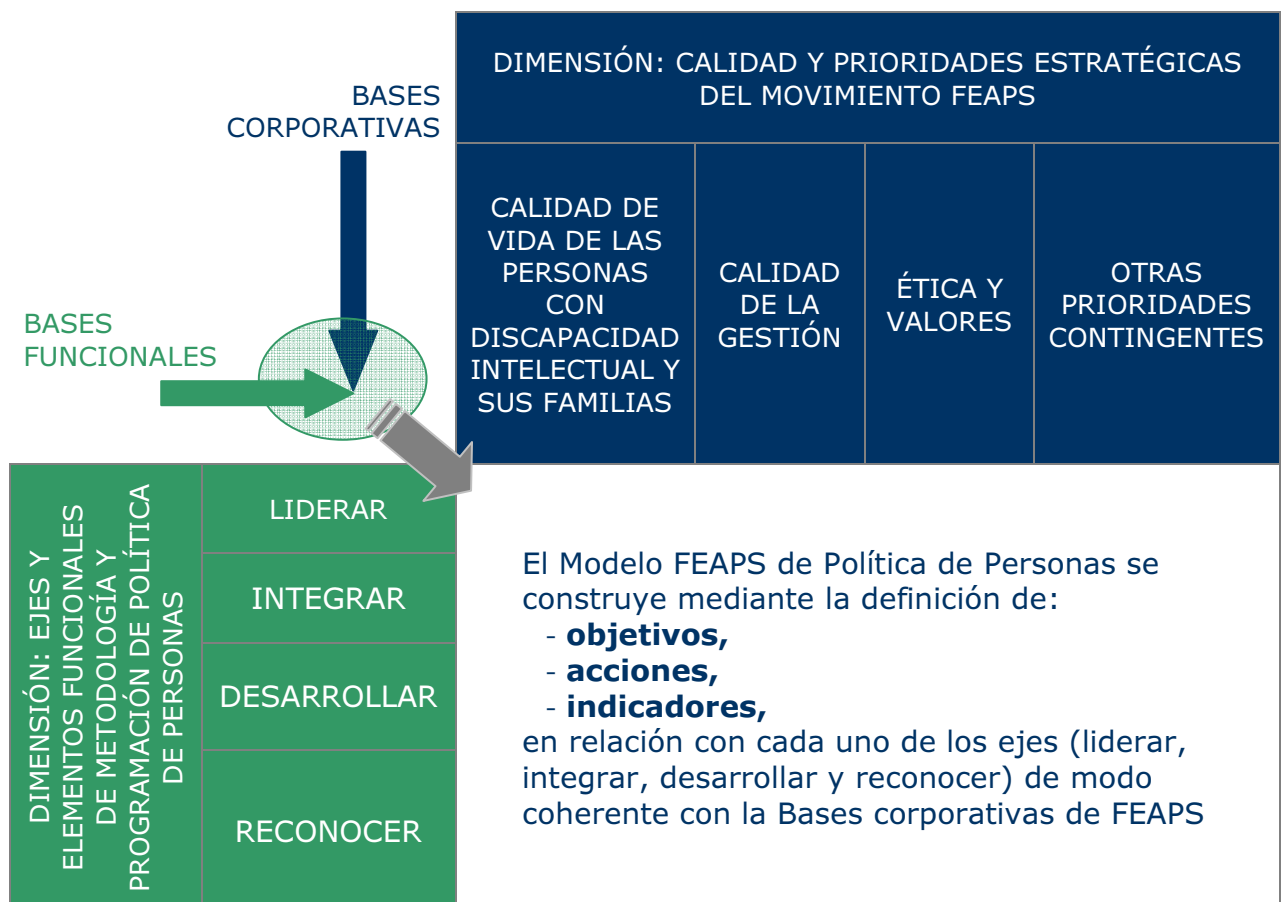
BASES CORPORATIVAS

BASES FUNCIONALES

DIMENSIÓN: CALIDAD Y PRIORIDADES ESTRATÉGICAS DEL MOVIMIENTO FEAPS

| CALIDAD DE VIDA DE LAS PERSONAS CON DISCAPACIDAD INTELECTUAL Y SUS FAMILIAS | CALIDAD DE LA GESTIÓN | ÉTICA Y VALORES | OTRAS PRIORIDADES CONTINGENTES |
|---|---|---|---|

DIMENSIÓN: EJES Y ELEMENTOS FUNCIONALES DE METODOLOGÍA Y PROGRAMACIÓN DE POLÍTICA DE PERSONAS

LIDERAR

INTEGRAR

DESARROLLAR

RECONOCER

El Modelo FEAPS de Política de Personas se construye mediante la definición de:
- **objetivos,**
- **acciones,**
- **indicadores,**
en relación con cada uno de los ejes (liderar, integrar, desarrollar y reconocer) de modo coherente con la Bases corporativas de FEAPS